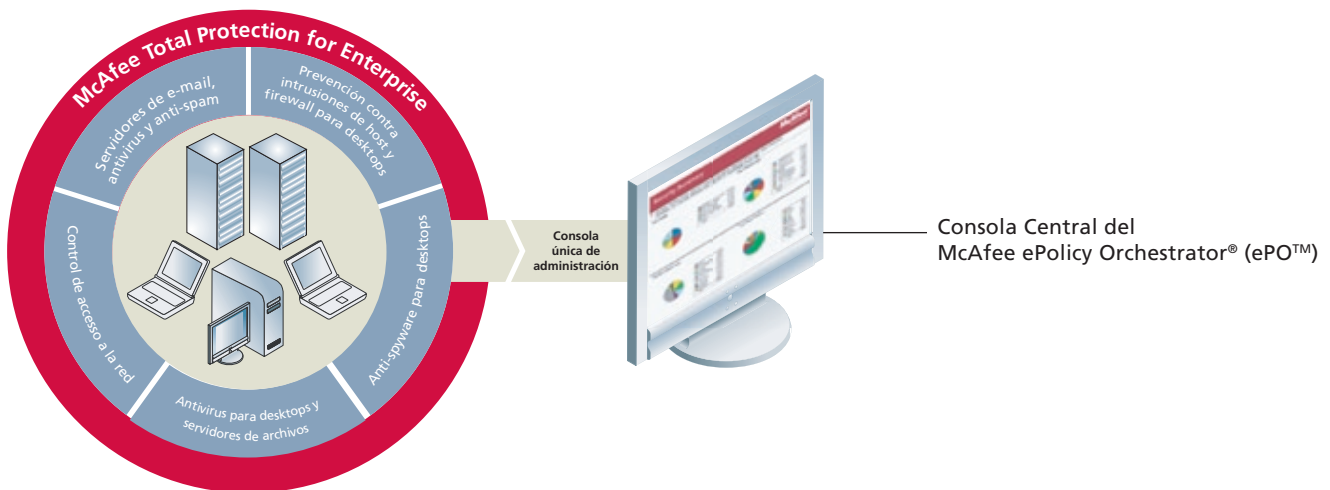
McAfee Total Protection for Enterprise

Servidores de e-mail, antivirus y anti-spam

Prevención contra intrusiones de host y firewall para desktops

Control de acceso a la red

Anti-spyware para desktops

Antivirus para desktops y servidores de archivos

Consola única de administración

Consola Central del McAfee ePolicy Orchestrator® (ePO™)